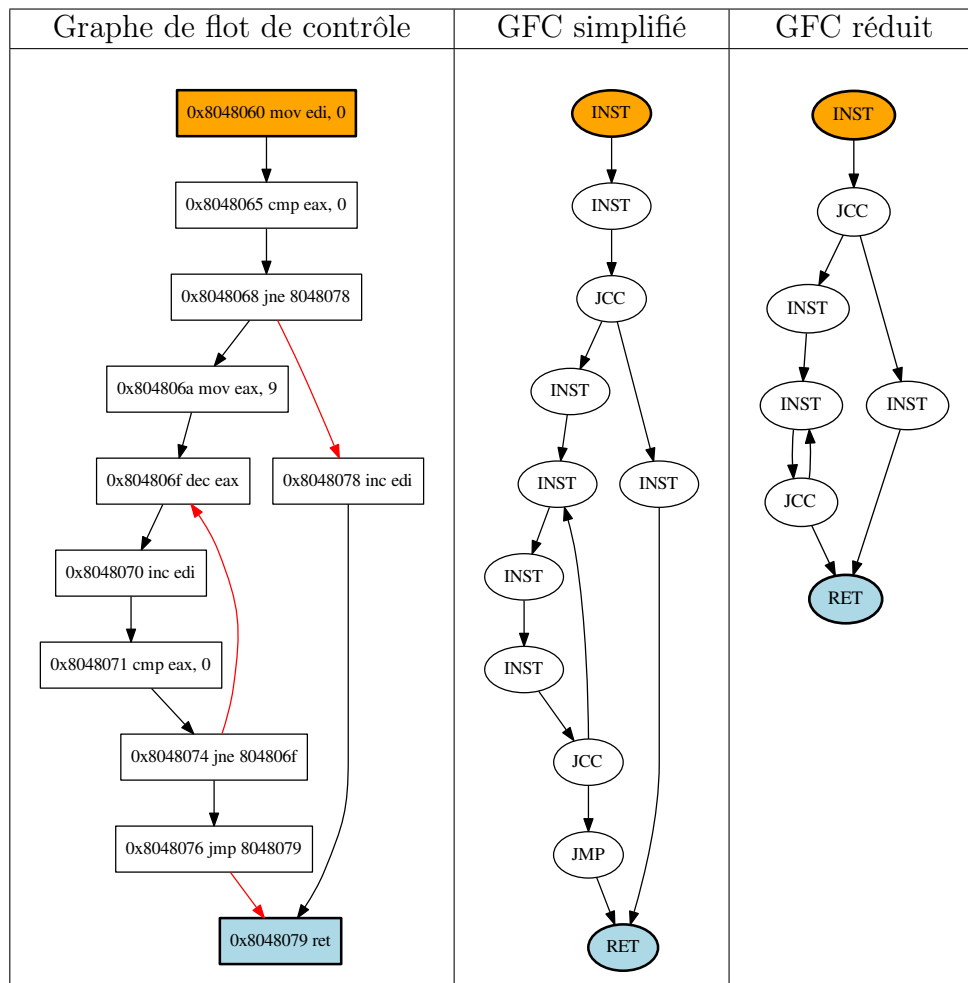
| Graphe de flot de contrôle | GFC simplifié | GFC réduit |
|---|---|---|
| 0x8048060 mov edi, 0<br>0x8048065 cmp eax, 0<br>0x8048068 jne 8048078<br>0x804806a mov eax, 9<br>0x804806f dec eax<br>0x8048078 inc edi<br>0x8048070 inc edi<br>0x8048071 cmp eax, 0<br>0x8048074 jne 804806f<br>0x8048076 jmp 8048079<br>0x8048079 ret | INST<br>INST<br>JCC<br>INST<br>INST<br>INST<br>INST<br>INST<br>JCC<br>JMP<br>RET | INST<br>JCC<br>INST<br>INST<br>INST<br>JCC<br>RET |